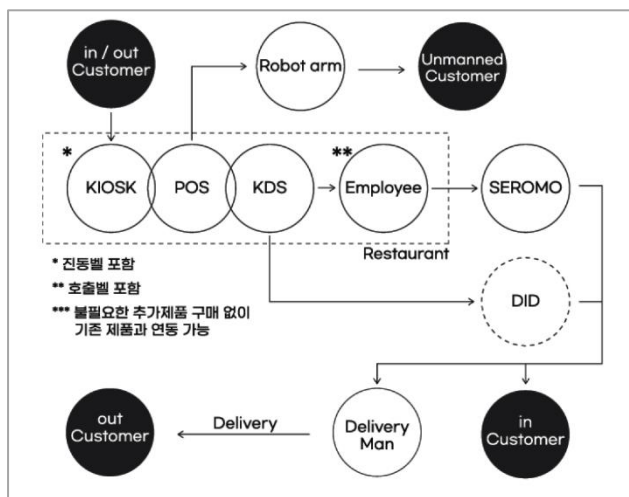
in / out Customer

Robot arm

Unmanned Customer

*

**

KIOSK

POS

KDS

Employee

SEROMO

Restaurant

* 진동벨 포함

** 호출벨 포함

*** 불필요한 추가제품 구매 없이 기존 제품과 연동 가능

DID

out Customer

Delivery

Delivery Man

in Customer